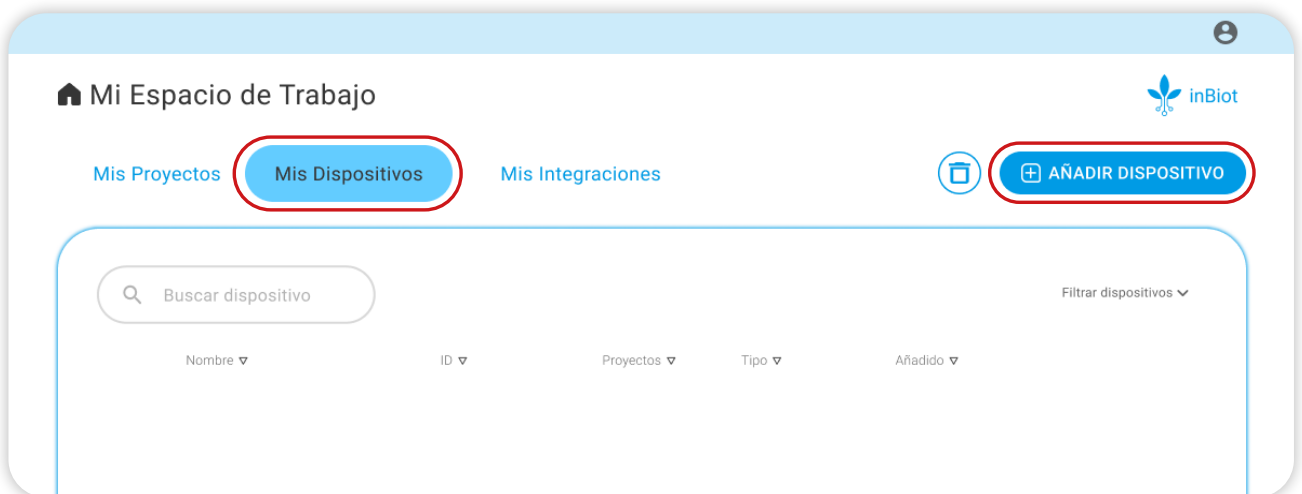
Mi Espacio de Trabajo

inBiot

Mis Proyectos

Mis Dispositivos

Mis Integraciones

AÑADIR DISPOSITIVO

Buscar dispositivo

Filtrar dispositivos

| Nombre | ID | Proyectos | Tipo | Añadido |
|---|---|---|---|---|